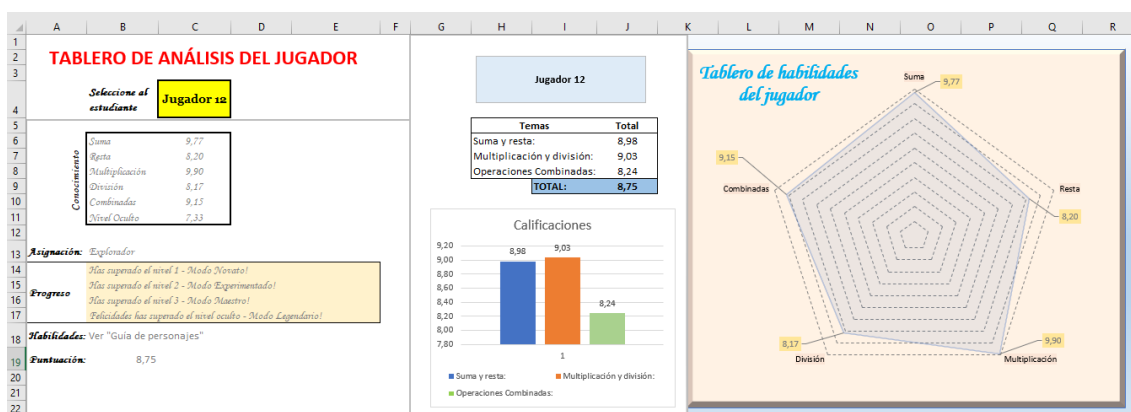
A B C D E F G H I J K L M N O P Q R

1
2 TABLERO DE ANÁLISIS DEL JUGADOR
3
4 Seleccione al estudiante Jugador 12

Jugador 12

Tablero de habilidades del jugador

5
6
7
8
9
10
11
12

Conocimiento

| | |
|---|---|
| Suma | 9,77 |
| Resta | 8,20 |
| Multiplicación | 9,90 |
| División | 8,17 |
| Combinadas | 9,15 |
| Nivel Oculto | 7,33 |

| Temas | Total |
|---|---|
| Suma y resta: | 8,98 |
| Multiplicación y división: | 9,03 |
| Operaciones Combinadas: | 8,24 |
| TOTAL: | 8,75 |

13 Asignación: Explorador

14
15
16
17
Progreso
Has superado el nivel 1 - Modo Novato!
Has superado el nivel 2 - Modo Experimentado!
Has superado el nivel 3 - Modo Maestro!
Felicidades has superado el nivel oculto - Modo Legendario!

18 Habilidades: Ver "Guía de personajes"
19 Puntuación: 8,75
20
21
22

Calificaciones
9,20
9,10
9,00
8,90
8,80
8,70
8,60
8,50
8,40
8,30
8,20
8,10
8,00
7,90
7,80
8,98 9,03 8,24
1
Suma y resta: Multiplicación y división: Operaciones Combinadas:

Suma 9,77
Resta 8,20
Multiplicación 9,90
División 8,17
Combinadas 9,15